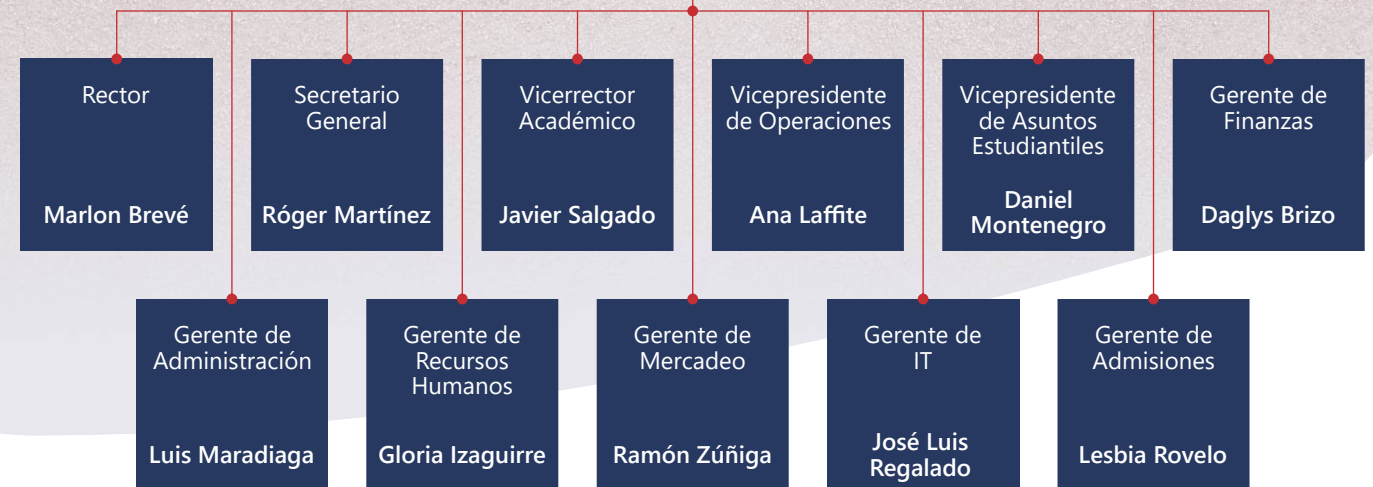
Rector

Marlon Brevé

Secretario General

Róger Martínez

Vicerrector Académico

Javier Salgado

Vicepresidente de Operaciones

Ana Laffite

Vicepresidente de Asuntos Estudiantiles

Daniel Montenegro

Gerente de Finanzas

Daglys Brizo

Gerente de Administración

Luis Maradiaga

Gerente de Recursos Humanos

Gloria Izaguirre

Gerente de Mercadeo

Ramón Zúñiga

Gerente de IT

José Luis Regalado

Gerente de Admisiones

Lesbia Rovelo